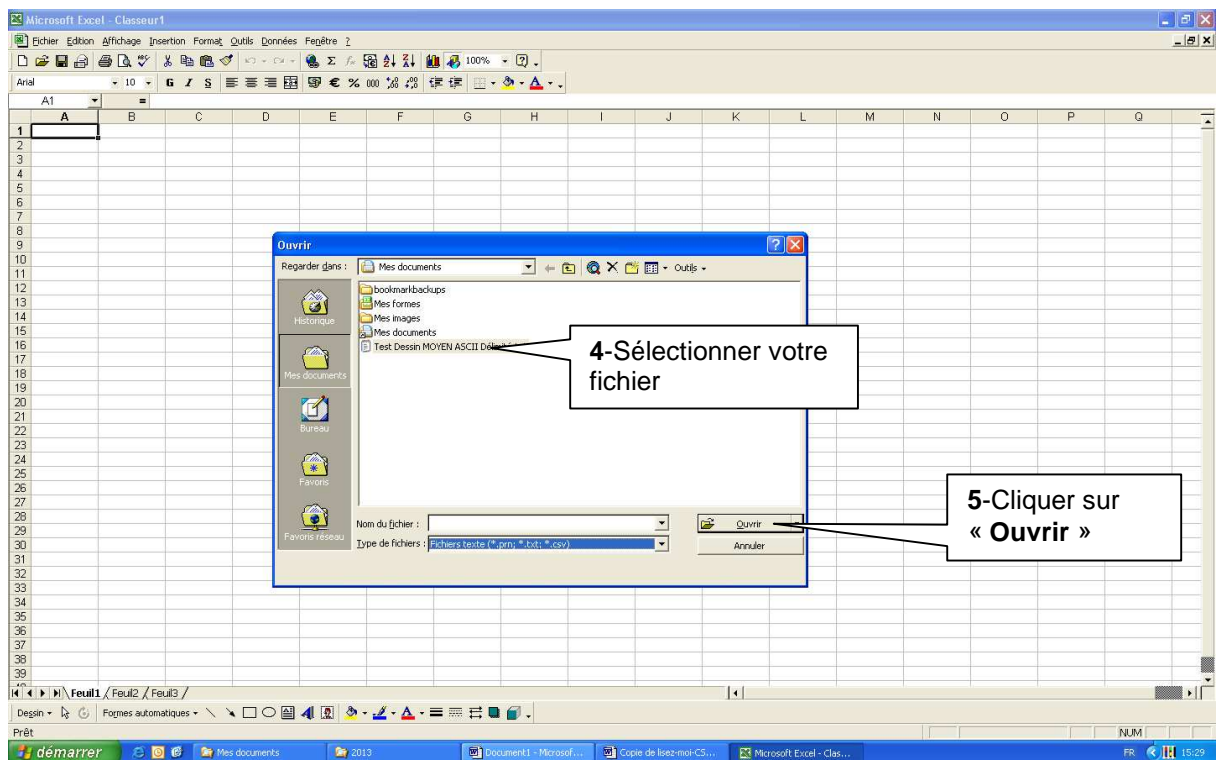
Microsoft Excel - Classeur1

Fichier Edition Affichage Insertion Format Outils Données Fenêtre ?

100%

Arial 10 G I S € % 000

A1 =

A B C D E F G H I J K L M N O P Q

1 2 3 4 5 6 7 8 9 10 11 12 13 14 15 16 17 18 19 20 21 22 23 24 25 26 27 28 29 30 31 32 33 34 35 36 37 38 39

Ouvrir

Regarder dans : Mes documents

Outils

Historique

Mes documents

Bureau

Favoris

Favoris réseau

bookmarkbackups
Mes formes
Mes images
Mes documents
Test Dessin MOYEN ASCII Déli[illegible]

4-Sélectionner votre fichier

Nom du fichier :

Type de fichiers : Fichiers texte (*.prn; *.txt; *.csv)

Ouvrir

Annuler

5-Cliquer sur « Ouvrir »

Feuil1 Feuil2 Feuil3

Dessin Formes automatiques

Prêt

NUM

démarrer Mes documents 2013 Document1 - Microsof... Copie de lisez-moi-CS... Microsoft Excel - Clas...

FR 15:29